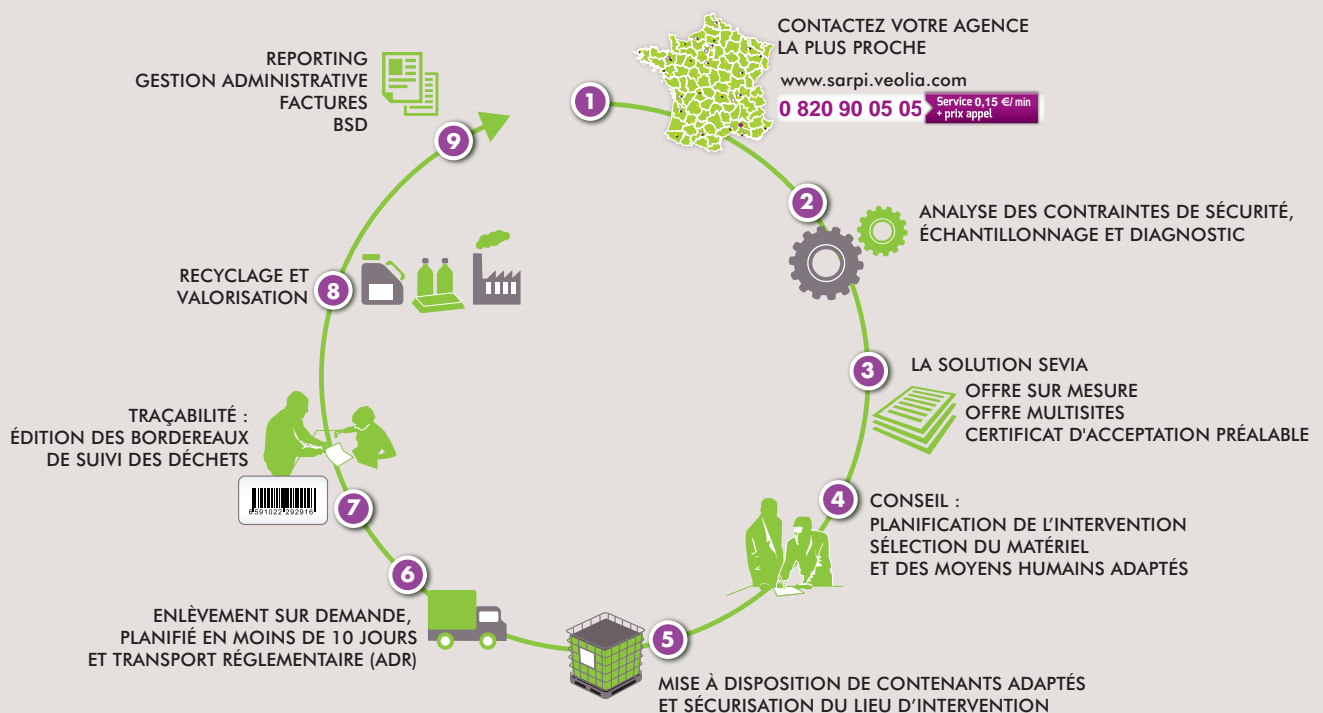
1

CONTACTEZ VOTRE AGENCE
LA PLUS PROCHE

www.sarpi.veolia.com

0 820 90 05 05 Service 0,15 €/ min + prix appel

2

ANALYSE DES CONTRAINTES DE SÉCURITÉ, ÉCHANTILLONNAGE ET DIAGNOSTIC

3

LA SOLUTION SEVIA
OFFRE SUR MESURE
OFFRE MULTISITES
CERTIFICAT D'ACCEPTATION PRÉALABLE

4

CONSEIL :
PLANIFICATION DE L'INTERVENTION
SÉLECTION DU MATÉRIEL
ET DES MOYENS HUMAINS ADAPTÉS

5

MISE À DISPOSITION DE CONTENANTS ADAPTÉS
ET SÉCURISATION DU LIEU D'INTERVENTION

6

ENLÈVEMENT SUR DEMANDE,
PLANIFIÉ EN MOINS DE 10 JOURS
ET TRANSPORT RÉGLEMENTAIRE (ADR)

7

TRAÇABILITÉ :
ÉDITION DES BORDEREAUX
DE SUIVI DES DÉCHETS

6 591022 292916

8

RECYCLAGE ET
VALORISATION

9

REPORTING
GESTION ADMINISTRATIVE
FACTURES
BSD